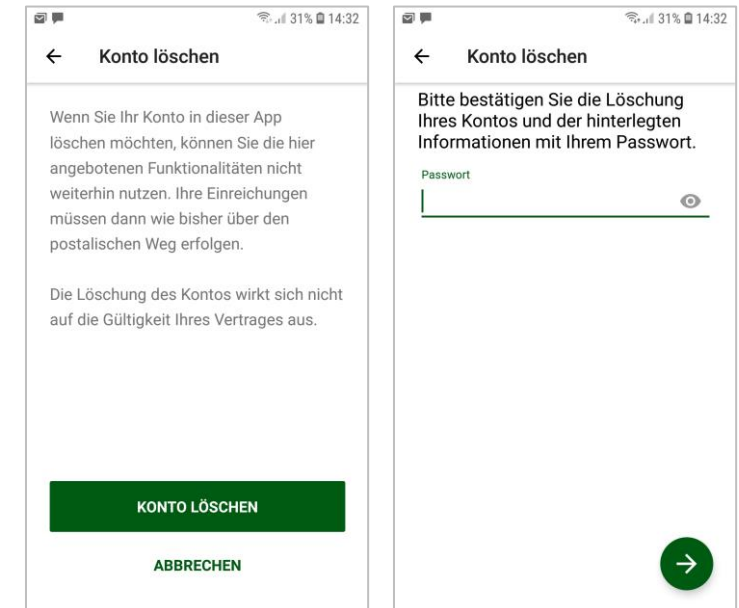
31% 14:32

← Konto löschen

Wenn Sie Ihr Konto in dieser App löschen möchten, können Sie die hier angebotenen Funktionalitäten nicht weiterhin nutzen. Ihre Einreichungen müssen dann wie bisher über den postalischen Weg erfolgen.

Die Löschung des Kontos wirkt sich nicht auf die Gültigkeit Ihres Vertrages aus.

KONTO LÖSCHEN

ABBRECHEN

31% 14:32

← Konto löschen

Bitte bestätigen Sie die Löschung Ihres Kontos und der hinterlegten Informationen mit Ihrem Passwort.

Passwort

→